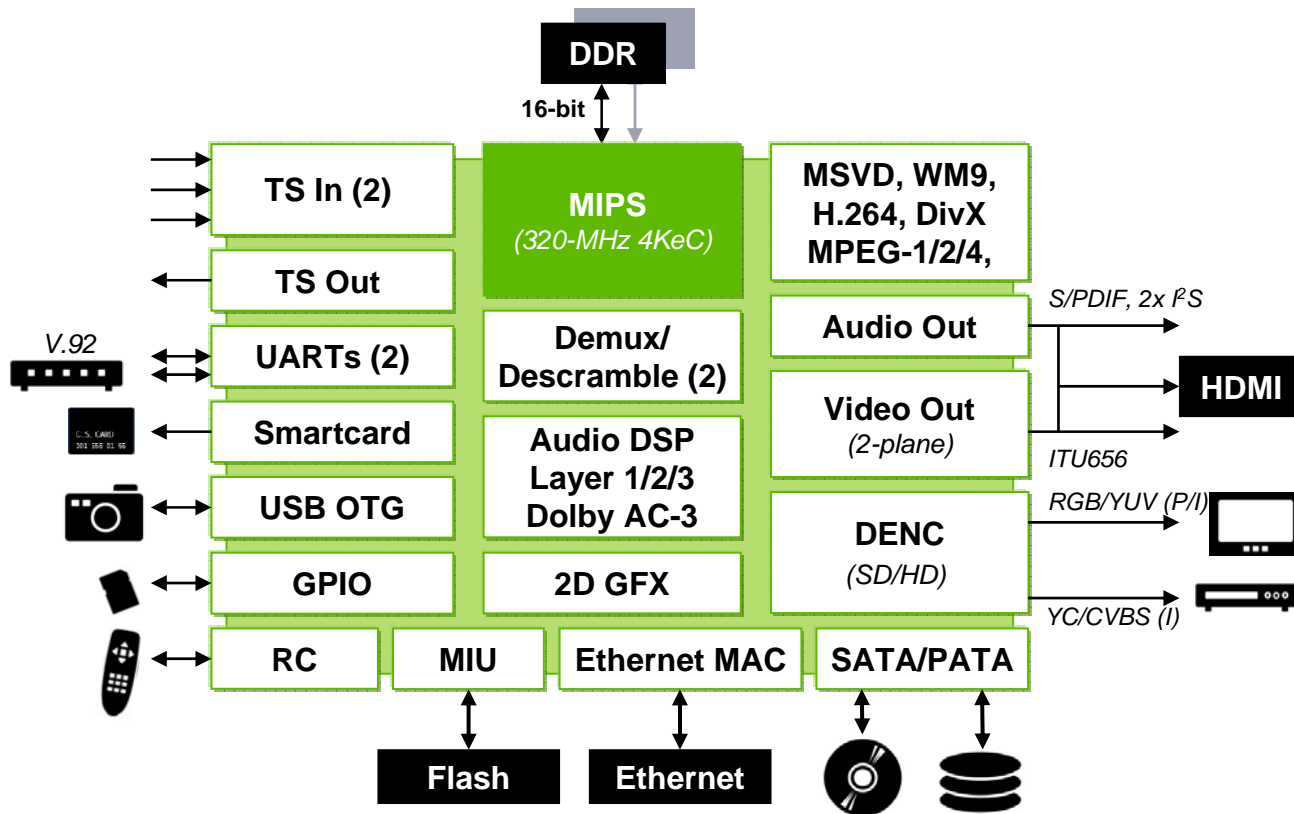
DDR

16-bit

TS In (2)

MIPS
(320-MHz 4KeC)

MSVD, WM9, H.264, DivX MPEG-1/2/4,

TS Out

S/PDIF, 2x $I^2S$

V.92

UARTs (2)

Demux/ Descramble (2)

Audio Out

HDMI

C.S. CARD
301 566 01 66

Smartcard

Audio DSP Layer 1/2/3 Dolby AC-3

Video Out
(2-plane)

ITU656

USB OTG

DENC
(SD/HD)

RGB/YUV (P/I)

GPIO

2D GFX

YC/CVBS (I)

RC

MIU

Ethernet MAC

SATA/PATA

Flash

Ethernet